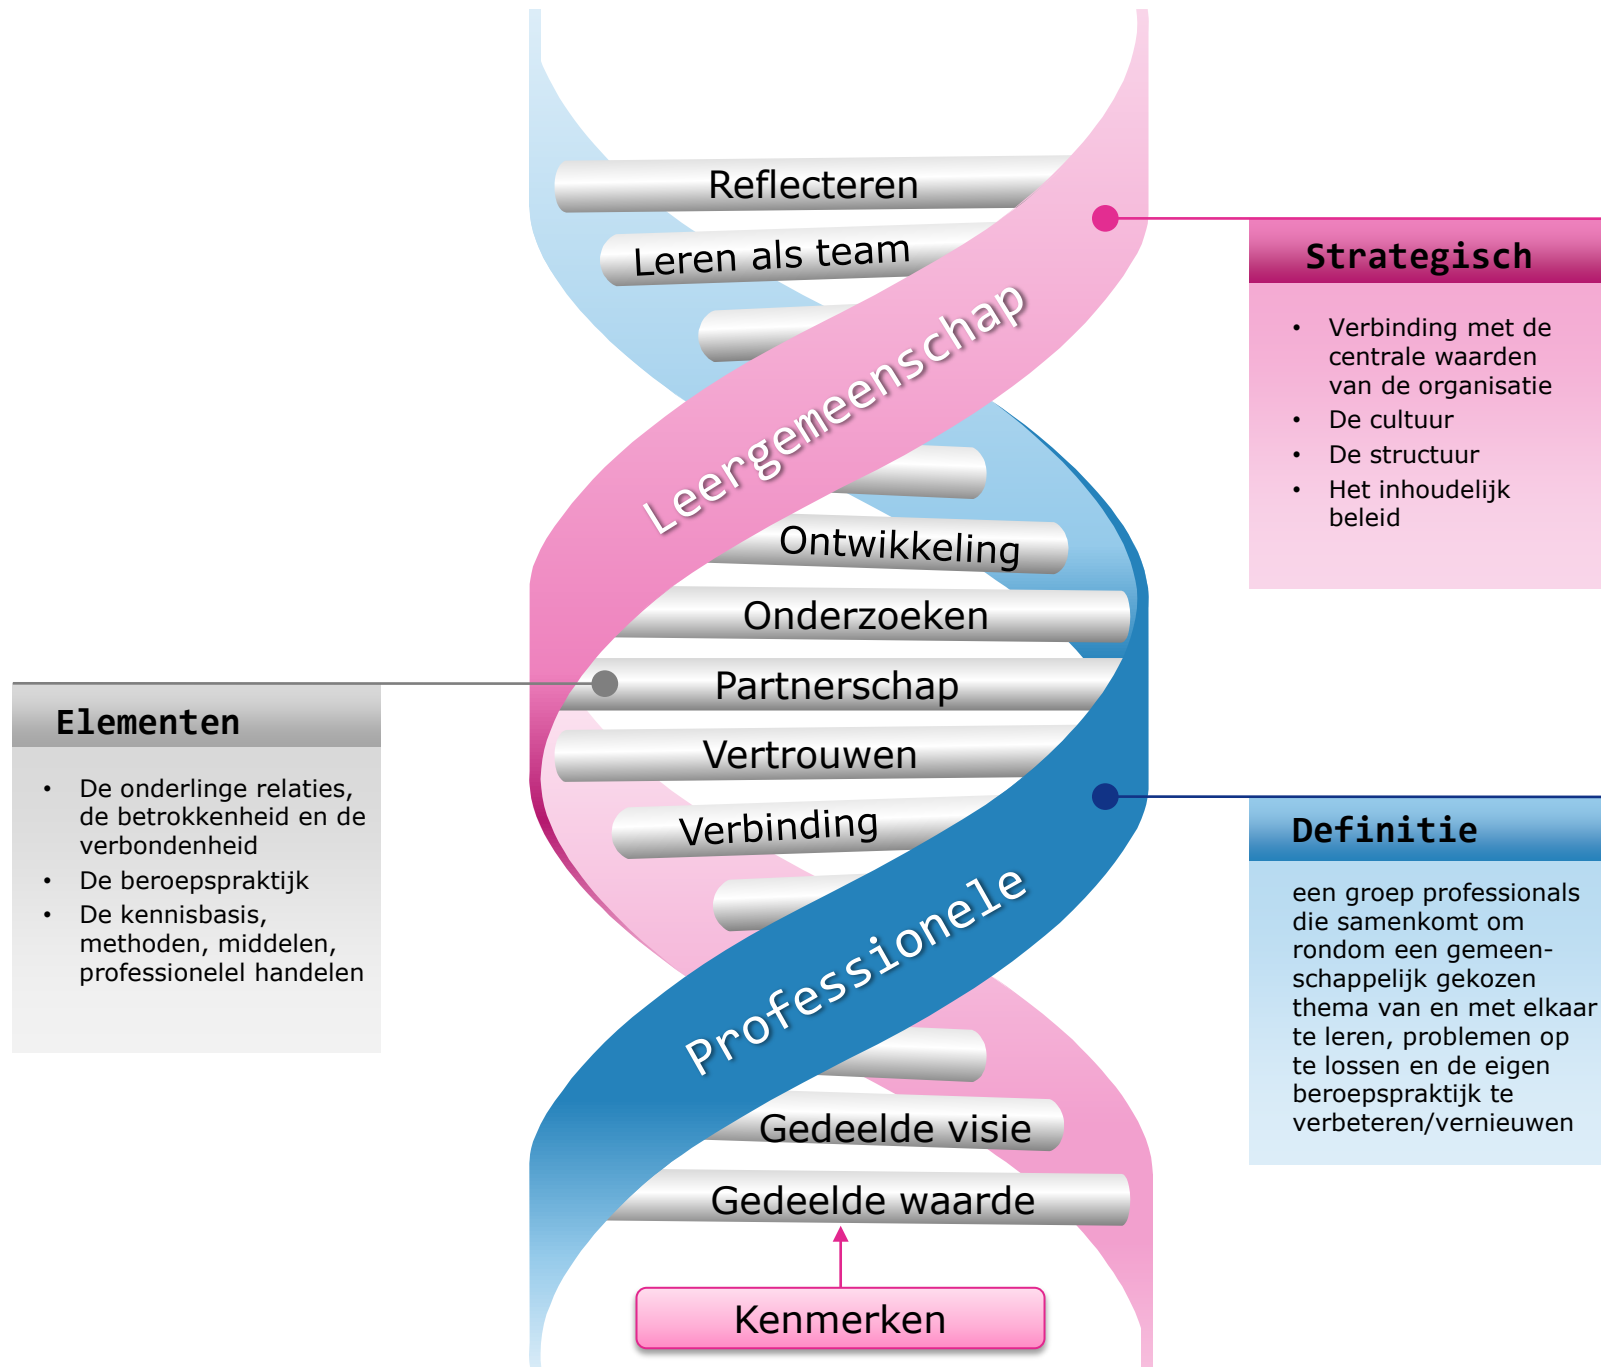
Reflecteren

Leren als team

Leergemeenschap

Ontwikkeling

Onderzoeken

Partnerschap

Vertrouwen

Verbinding

Professionele

Gedeelde visie

Gedeelde waarde

Kenmerken

Strategisch

- Verbinding met de centrale waarden van de organisatie
- De cultuur
- De structuur
- Het inhoudelijk beleid

Elementen

- De onderlinge relaties, de betrokkenheid en de verbondenheid
- De beroepspraktijk
- De kennisbasis, methoden, middelen, professionelel handelen

Definitie

een groep professionals die samenkomt om rondom een gemeenschappelijk gekozen thema van en met elkaar te leren, problemen op te lossen en de eigen beroepspraktijk te verbeteren/vernieuwen